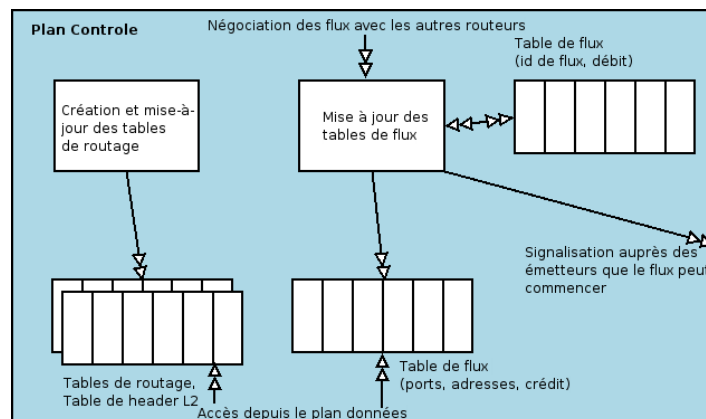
Plan Controle

Négociation des flux avec les autres routeurs

Table de flux
(id de flux, débit)

Création et mise-à-jour des tables de routage

Mise à jour des tables de flux

Signalisation auprès des émetteurs que le flux peut commencer

Tables de routage,
Table de header L2

Table de flux
(ports, adresses, crédit)

Accès depuis le plan données